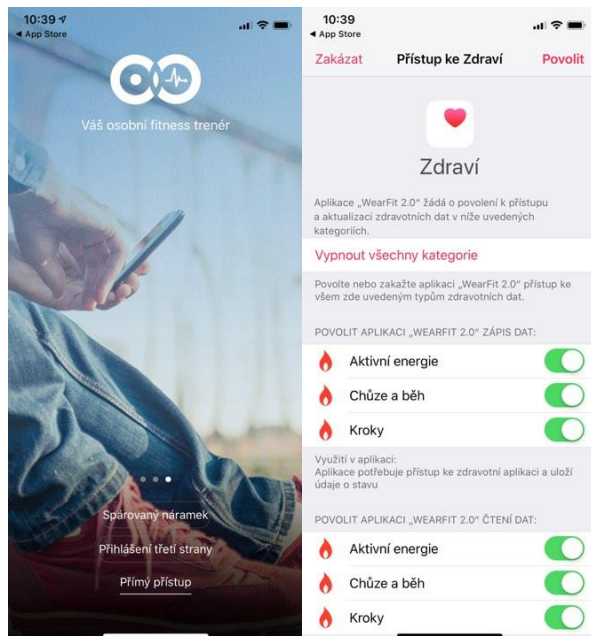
10:39
◄ App Store

Váš osobní fitness trenér

Spárovaný náramek
Přihlášení třetí strany
Přímý přístup

10:39
◄ App Store
Zakázat Přístup ke Zdraví Povolit

Zdraví

Aplikace „WearFit 2.0" žádá o povolení k přístupu a aktualizaci zdravotních dat v níže uvedených kategoriích.

Vypnout všechny kategorie

Povolte nebo zakažte aplikaci „WearFit 2.0" přístup ke všem zde uvedeným typům zdravotních dat.

POVOLIT APLIKACI „WEARFIT 2.0" ZÁPIS DAT:
Aktivní energie
Chůze a běh
Kroky

Využití v aplikaci:
Aplikace potřebuje přístup ke zdravotní aplikaci a uloží údaje o stavu

POVOLIT APLIKACI „WEARFIT 2.0" ČTENÍ DAT:
Aktivní energie
Chůze a běh
Kroky